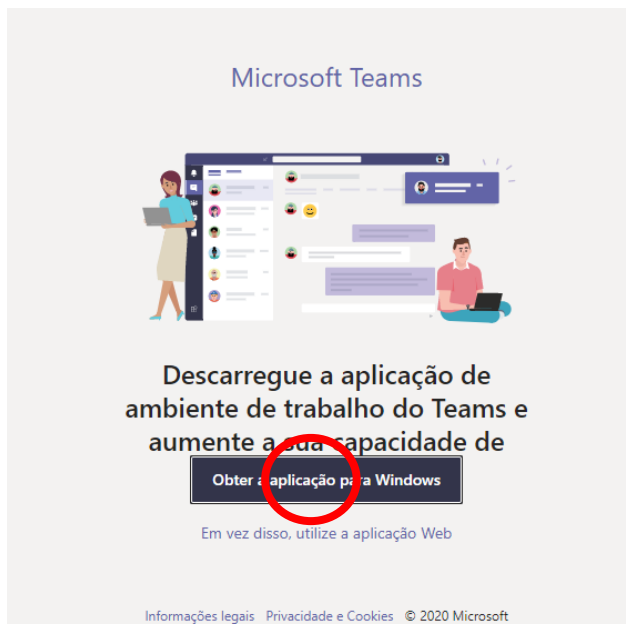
Microsoft Teams

Descarregue a aplicação de ambiente de trabalho do Teams e aumente a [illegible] capacidade de

Obter a aplicação para Windows

Em vez disso, utilize a aplicação Web

Informações legais Privacidade e Cookies © 2020 Microsoft